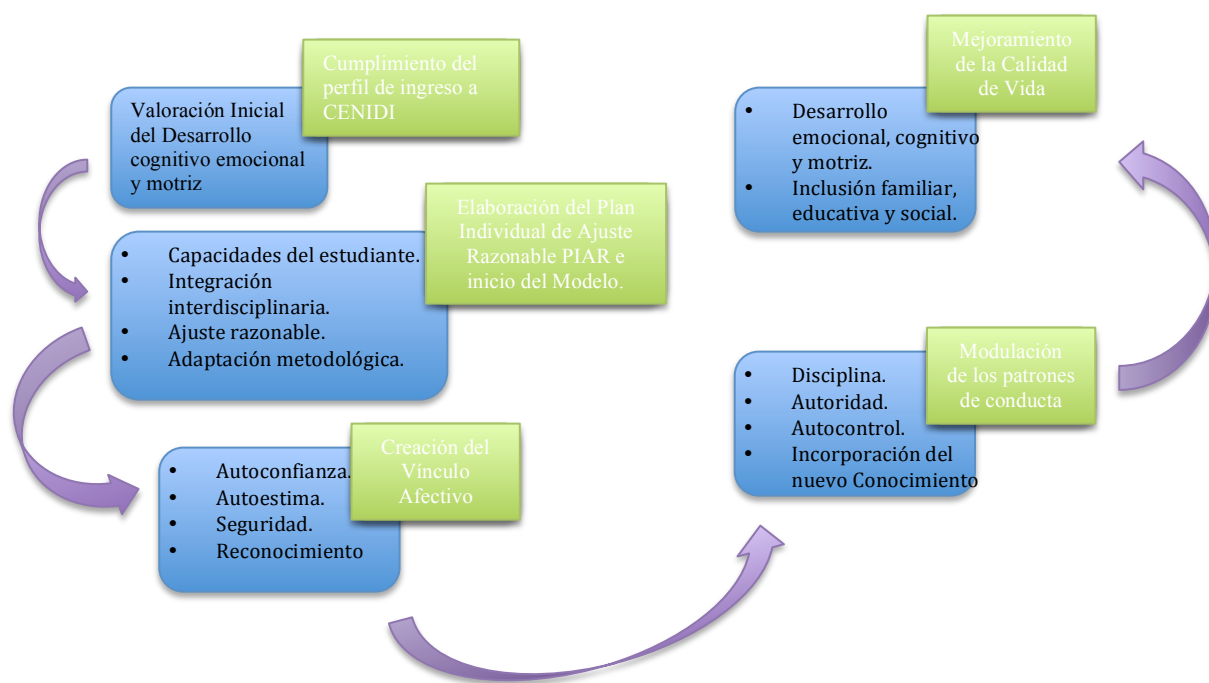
Cumplimiento del perfil de ingreso a CENIDI

Valoración Inicial del Desarrollo cognitivo emocional y motriz

Elaboración del Plan Individual de Ajuste Razonable PIAR e inicio del Modelo.

- Capacidades del estudiante.
- Integración interdisciplinaria.
- Ajuste razonable.
- Adaptación metodológica.

Creación del Vinculo Afectivo

- Autoconfianza.
- Autoestima.
- Seguridad.
- Reconocimiento

Mejoramiento de la Calidad de Vida

- Desarrollo emocional, cognitivo y motriz.
- Inclusión familiar, educativa y social.

Modulación de los patrones de conducta

- Disciplina.
- Autoridad.
- Autocontrol.
- Incorporación del nuevo Conocimiento